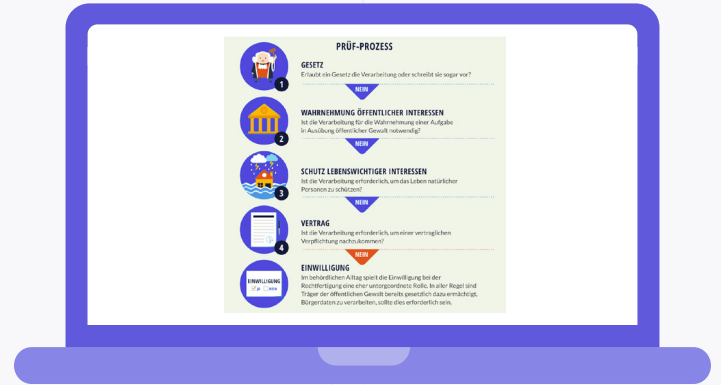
PRÜF-PROZESS

1

GESETZ
Erlaubt ein Gesetz die Verarbeitung oder schreibt sie sogar vor?

NEIN

2

WAHRNEHMUNG ÖFFENTLICHER INTERESSEN
Ist die Verarbeitung für die Wahrnehmung einer Aufgabe in Ausübung öffentlicher Gewalt notwendig?

NEIN

3

SCHUTZ LEBENSWICHTIGER INTERESSEN
Ist die Verarbeitung erforderlich, um das Leben natürlicher Personen zu schützen?

NEIN

4

VERTRAG
Ist die Verarbeitung erforderlich, um einer vertraglichen Verpflichtung nachzukommen?

NEIN

EINWILLIGUNG
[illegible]

EINWILLIGUNG
Im behördlichen Alltag spielt die Einwilligung bei der Rechtfertigung eine eher untergeordnete Rolle. In aller Regel sind Träger der öffentlichen Gewalt bereits gesetzlich dazu ermächtigt, Bürgerdaten zu verarbeiten, sollte dies erforderlich sein.